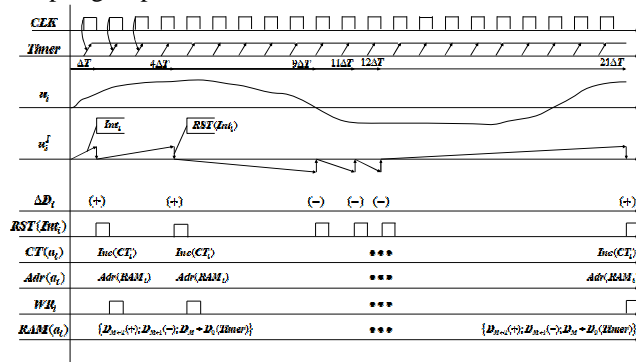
CLK

Timer

$\Delta T$ $4\Delta T$ $9\Delta T$ $11\Delta T$ $12\Delta T$ $21\Delta T$

$u_i$

$u_i^I$

$Int_i$

$RST(Int_i)$

$\Delta D_i$

(+) (+) (−) (−) (−) (+)

$RST(Int_i)$

$CT(a_i)$

$Inc(CT_i)$ $Inc(CT_i)$ ••• $Inc(CT_i)$

$Adr(a_i)$

$Adr(RAM_i)$ $Adr(RAM_i)$ ••• $Adr(RAM_i)$

$WR_i$

•••

$RAM(a_i)$

$\{D_{M+1}(+); D_{M+1}(-); D_M + D_i(Timer)\}$ ••• $\{D_{M+1}(+); D_{M+1}(-); D_M + D_i(Timer)\}$